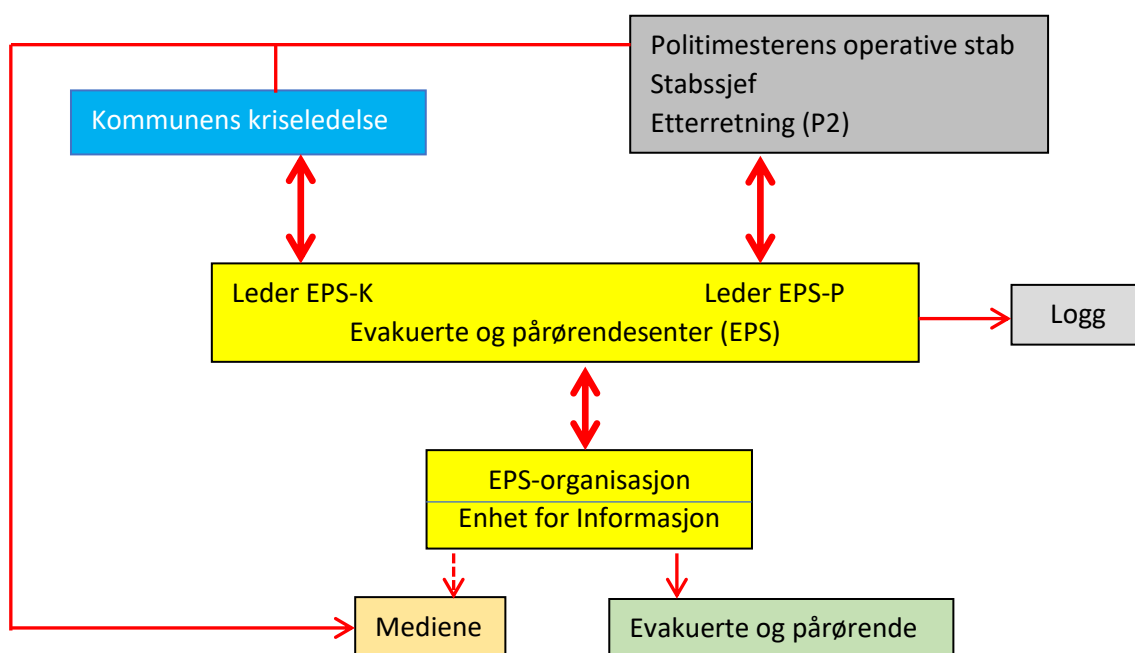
Politimesterens operative stab
Stabssjef
Etterretning (P2)

Kommunens kriseledelse

Leder EPS-K

Leder EPS-P

Evakuerte og pårørendesenter (EPS)

Logg

EPS-organisasjon

Enhet for Informasjon

Mediene

Evakuerte og pårørende